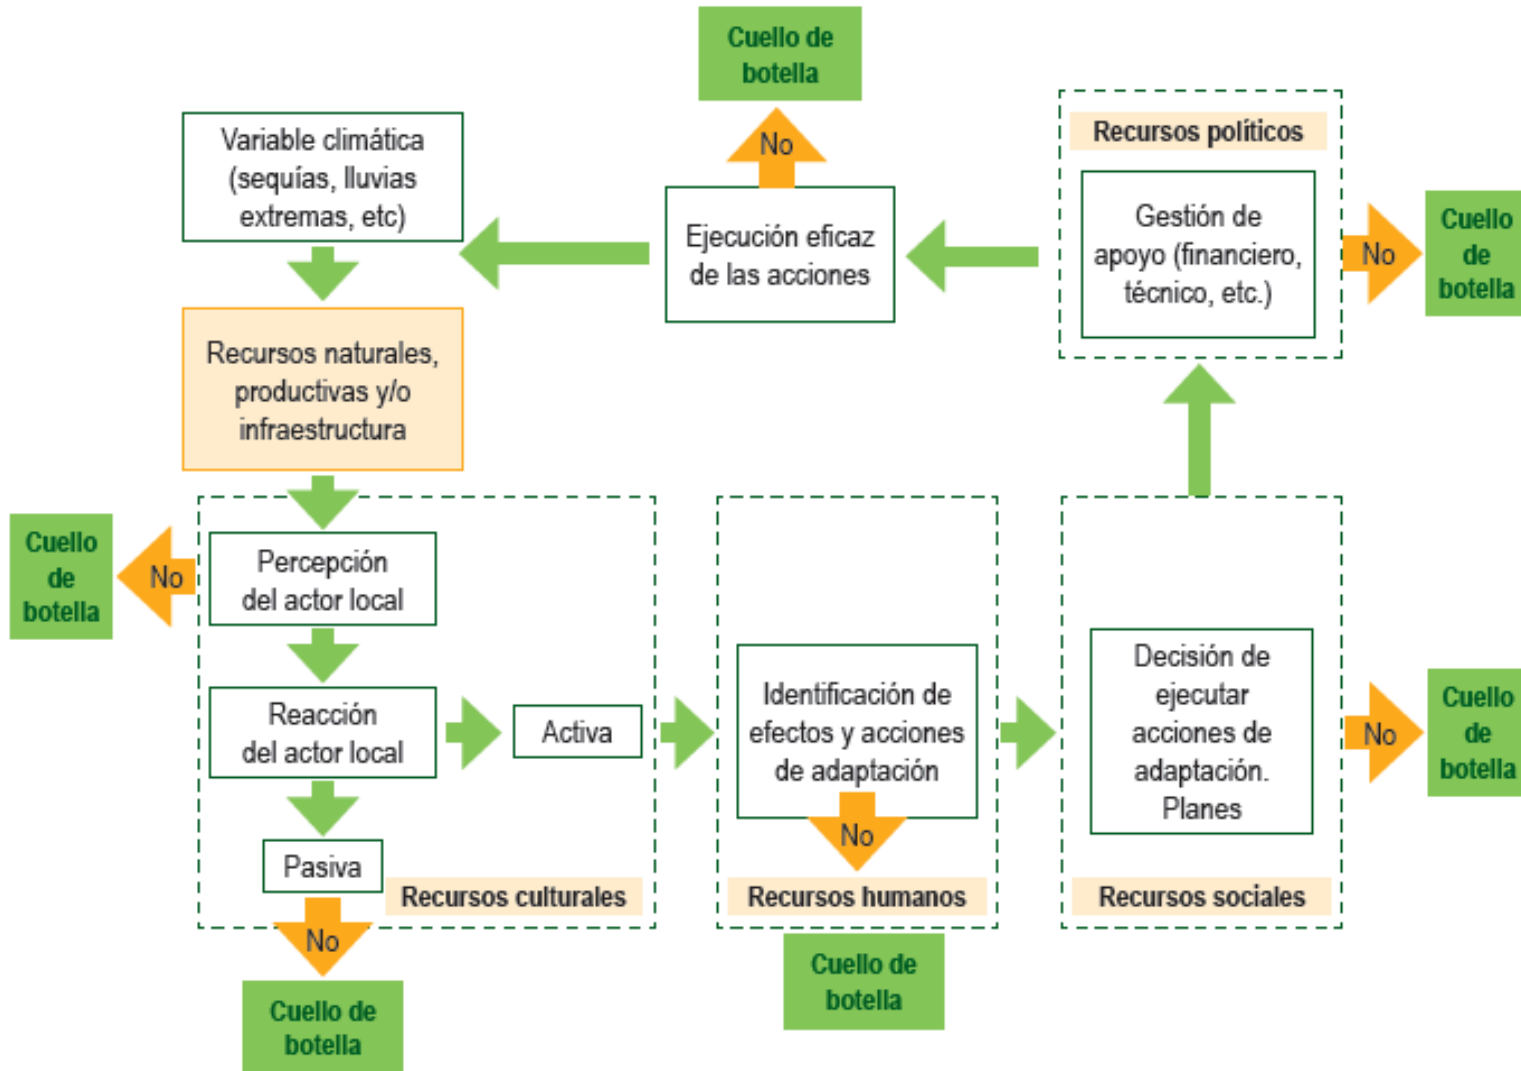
Cuello de botella

No

Variable climática (sequías, lluvias extremas, etc)

Ejecución eficaz de las acciones

Recursos políticos

Gestión de apoyo (financiero, técnico, etc.)

No

Cuello de botella

Recursos naturales, productivas y/o infraestructura

Cuello de botella

No

Percepción del actor local

Reacción del actor local

Activa

Pasiva

Recursos culturales

No

Cuello de botella

Identificación de efectos y acciones de adaptación

No

Recursos humanos

Cuello de botella

Decisión de ejecutar acciones de adaptación. Planes

Recursos sociales

No

Cuello de botella